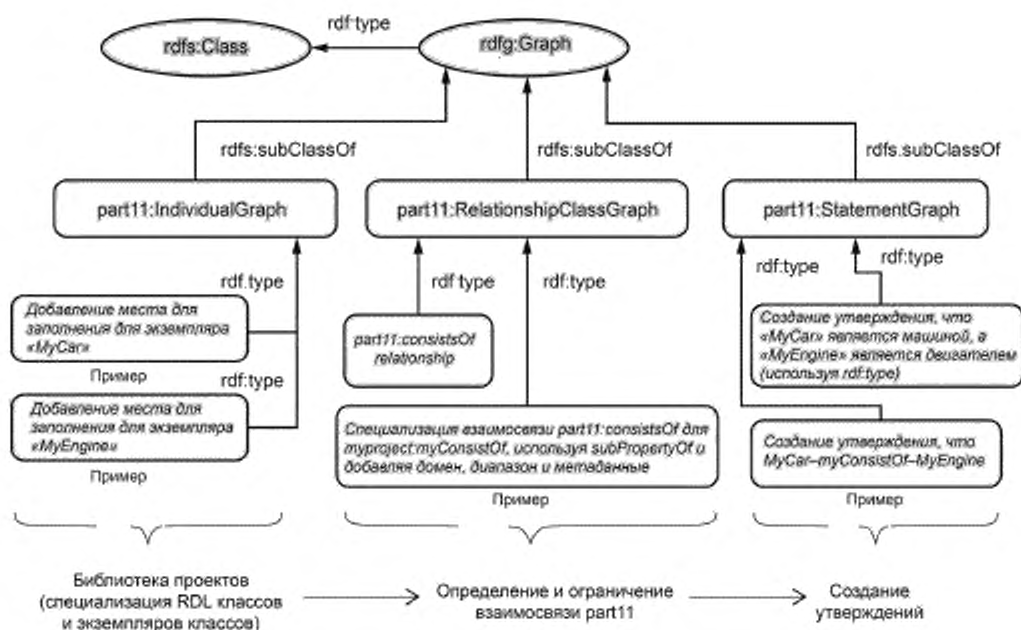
rdf:type

rdfs:Class

rdfg:Graph

rdfs:subClassOf

rdfs:subClassOf

rdfs:subClassOf

part11:IndividualGraph

part11:RelationshipClassGraph

part11:StatementGraph

rdf:type

rdf:type

rdf:type

rdf:type

rdf:type

Добавление места для заполнения для экземпляра «MyCar»

Пример

rdf:type

part11:consistsOf relationship

Создание утверждения, что «MyCar» является машиной, а «MyEngine» является двигателем (используя rdf:type)

Добавление места для заполнения для экземпляра «MyEngine»

Пример

Специализация взаимосвязи part11:consistsOf для myproject:myConsistOf, используя subPropertyOf и добавляя домен, диапазон и метаданные

Пример

Создание утверждения, что MyCar–myConsistOf–MyEngine

Пример

Библиотека проектов (специализация RDL классов и экземпляров классов)

Определение и ограничение взаимосвязи part11

Создание утверждений